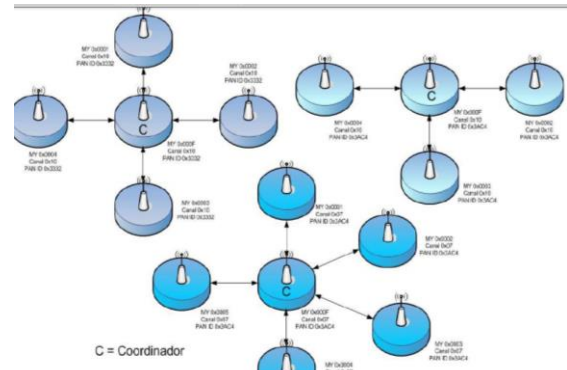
MY 0x0001
Canal 0x10
PAN ID 0x3332

MY 0x0002
Canal 0x10
PAN ID 0x3332

MY 0x0004
Canal 0x10
PAN ID 0x3332

C

MY 0x000F
Canal 0x10
PAN ID 0x3332

MY 0x0003
Canal 0x10
PAN ID 0x3332

MY 0x0001
Canal 0x10
PAN ID 0x3AC4

C

MY 0x000F
Canal 0x10
PAN ID 0x3AC4

MY 0x0002
Canal 0x10
PAN ID 0x3AC4

MY 0x0003
Canal 0x10
PAN ID 0x3AC4

MY 0x0001
Canal 0x07
PAN ID 0x3AC4

MY 0x0002
Canal 0x07
PAN ID 0x3AC4

MY 0x0005
Canal 0x07
PAN ID 0x3AC4

C

MY 0x000F
Canal 0x07
PAN ID 0x3AC4

MY 0x0003
Canal 0x07
PAN ID 0x3AC4

MY 0x0004

C = Coordinador